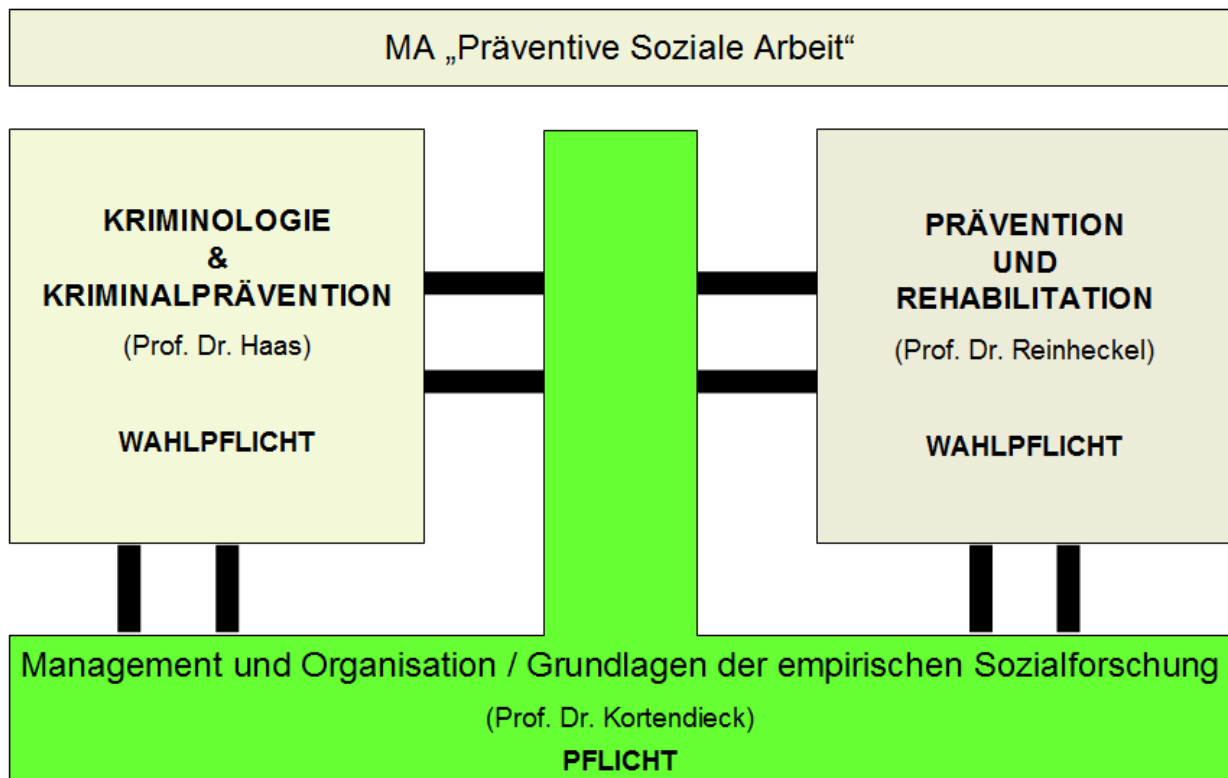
MA „Präventive Soziale Arbeit“

KRIMINOLOGIE
&
KRIMINALPRÄVENTION
(Prof. Dr. Haas)

WAHLPFLICHT

PRÄVENTION
UND
REHABILITATION
(Prof. Dr. Reinheckel)

WAHLPFLICHT

Management und Organisation / Grundlagen der empirischen Sozialforschung
(Prof. Dr. Kortendieck)
PFLICHT